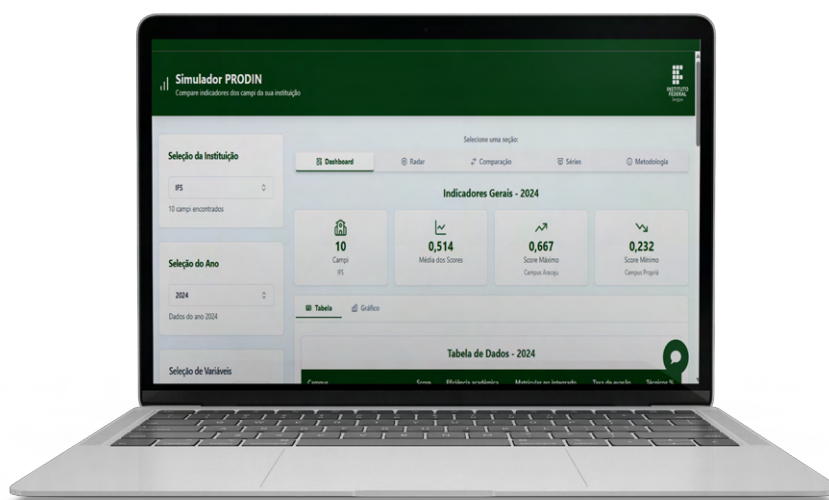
Simulador PRODIN
Compare indicadores dos campi da sua instituição

INSTITUTO FEDERAL
Sergipe

Seleção da Instituição

IFS

10 campi encontrados

Seleção do Ano

2024

Dados do ano 2024

Seleção de Variáveis

Selecione uma seção:

Dashboard | Radar | Comparação | Séries | Metodologia

Indicadores Gerais - 2024

10
Campi
IFS

0,514
Média dos Scores

0,667
Score Máximo
Campus Aracaju

0,232
Score Mínimo
Campus Propriá

Tabela | Gráfico

Tabela de Dados - 2024

| Campus | Score | Eficiência acadêmica | Matrículas no integrado | Taxa de evasão | Técnicos % |
|---|---|---|---|---|---|